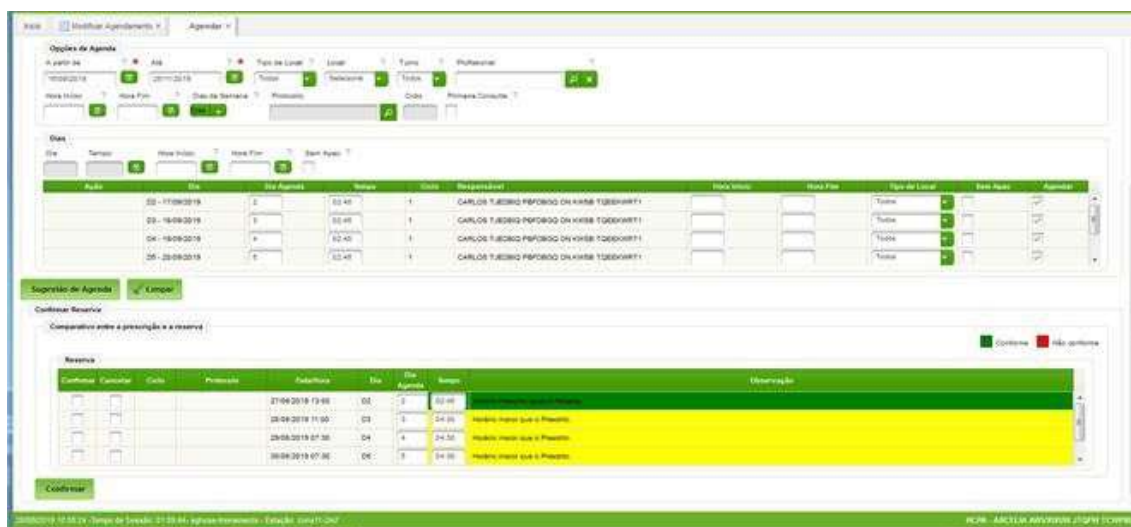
Início | Modificar Agendamento × | Agendar ×

Opções de Agenda

A partir de | Até | Tipo de Local | Local | Turno | Profissional

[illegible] | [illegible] | Todos | Selecione | Todos

Hora Início | Hora Fim | Dias da Semana | Protocolo | Ciclo | Primeira Consulta

Dias

Dia | Tempo | Hora Início | Hora Fim | Sem Apoio

| Ação | Dia | Dia Agenda | Tempo | Ciclo | Responsável | Hora Início | Hora Fim | Tipo de Local | Sem Apoio | Agendar |
|---|---|---|---|---|---|---|---|---|---|---|
| | D2 - 17/09/2019 | 2 | 02:45 | 1 | CARLOS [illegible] | | | Todos | | |
| | D3 - 18/09/2019 | 3 | 02:45 | 1 | CARLOS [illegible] | | | Todos | | |
| | D4 - 19/09/2019 | 4 | 02:45 | 1 | CARLOS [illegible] | | | Todos | | |
| | D5 - 20/09/2019 | 5 | 02:45 | 1 | CARLOS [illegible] | | | Todos | | |

Sugestão de Agenda | Limpar

Confirmar Reserva

Comparativo entre a prescrição e a reserva

Conforme | Não conforme

Reserva

| Confirmar | Cancelar | Ciclo | Protocolo | Data/Hora | Dia | Dia Agenda | Tempo | Observação |
|---|---|---|---|---|---|---|---|---|
| | | | | 27/08/2019 13:00 | D2 | 2 | 02:45 | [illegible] |
| | | | | 28/08/2019 11:00 | D3 | 3 | 24:30 | Horário maior que o Previsto. |
| | | | | 29/08/2019 07:30 | D4 | 4 | 24:30 | Horário maior que o Previsto. |
| | | | | 30/08/2019 07:30 | D5 | 5 | 24:30 | Horário maior que o Previsto. |

Confirmar

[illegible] - Tempo de Sessão: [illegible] - Estação: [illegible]

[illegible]